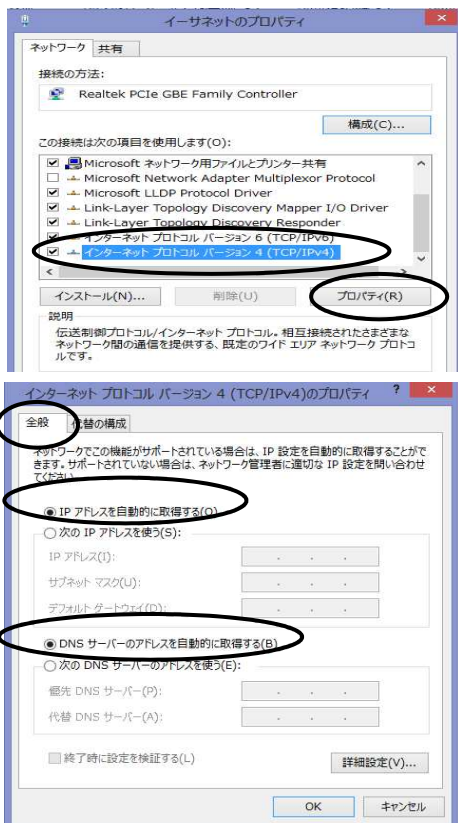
イーサネットのプロパティ

ネットワーク
共有

接続の方法:

Realtek PCIe GBE Family Controller

構成(C)...

この接続は次の項目を使用します(O):

Microsoft ネットワーク用ファイルとプリンター共有
Microsoft Network Adapter Multiplexor Protocol
Microsoft LLDP Protocol Driver
Link-Layer Topology Discovery Mapper I/O Driver
Link-Layer Topology Discovery Responder
インターネット プロトコル バージョン 6 (TCP/IPv6)
インターネット プロトコル バージョン 4 (TCP/IPv4)

インストール(N)...
削除(U)
プロパティ(R)

説明

伝送制御プロトコル/インターネット プロトコル。相互接続されたさまざまなネットワーク間の通信を提供する、既定のワイド エリア ネットワーク プロトコルです。

インターネット プロトコル バージョン 4 (TCP/IPv4)のプロパティ

全般
代替の構成

ネットワークでこの機能がサポートされている場合は、IP 設定を自動的に取得することができます。サポートされていない場合は、ネットワーク管理者に適切な IP 設定を問い合わせてください。

IP アドレスを自動的に取得する(O)
次の IP アドレスを使う(S):
IP アドレス(I):
サブネット マスク(U):
デフォルト ゲートウェイ(D):

DNS サーバーのアドレスを自動的に取得する(B)
次の DNS サーバーのアドレスを使う(E):
優先 DNS サーバー(P):
代替 DNS サーバー(A):

終了時に設定を検証する(L)
詳細設定(V)...

OK
キャンセル